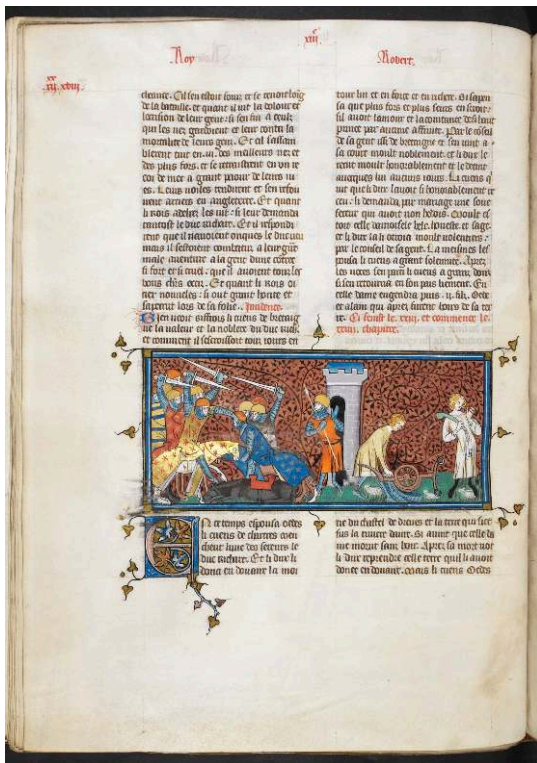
Roy

xiii

Robert.

xx
iij xxiiij

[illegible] Cil en eldoir sonu et le tenoit loig de la bataille. et quant il ont la coleur et la nelson de leur gent. si sen fin à ceulx que les nes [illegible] et leur conta la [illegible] de leurs gens. Et cil saillant bleterit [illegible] des meilleurs nez et des plus fors. et se remistrent en voie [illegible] de mer a grant paour de leurs vies. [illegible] Les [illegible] nobles rendirent et sen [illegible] ... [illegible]

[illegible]

tour lui et en force et en richesse. Si sagen fu que plus fors et plus seurs en seroit. Sil auoit lamour et la compaignie dun si hault prince par aucune assinite. Par le conseil de sa gent il de bretaigne et son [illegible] a la court moult noblement. et le duc le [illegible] ... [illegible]

Ci fenist le .xviij. et commence le .xxiiij. chapitre.

En ce temps espousa Oedes li cuens de chartres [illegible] chou lune des serours le duc richart. Et li duc li donna en douaire la moitié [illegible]

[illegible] du chastel de dreues et la terre qui sert sur la riuiere dauire. Si auint que celle dame mourut sans hoir. Apres sa mort uot li duc reprendre celle terre quil auoit donnee en douaire. Mais li cuens Oedes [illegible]